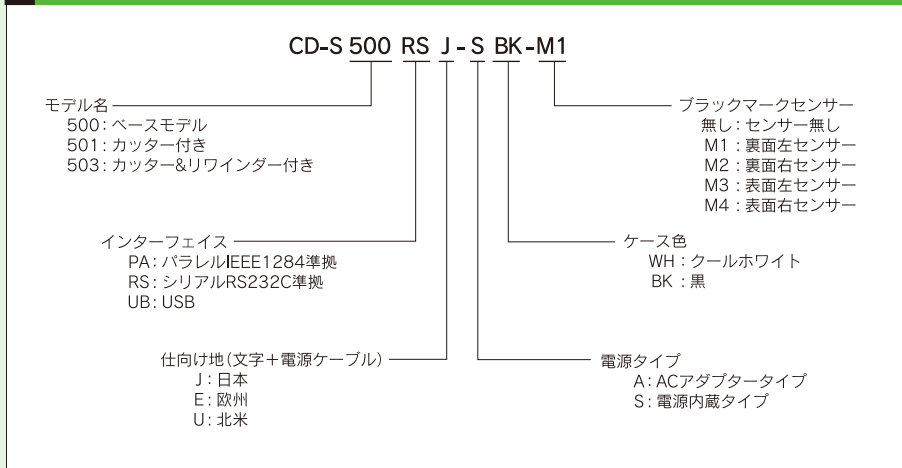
CD-S 500 RS J - S BK - M1

モデル名
500：ベースモデル
501：カッター付き
503：カッター&リワインダー付き

ブラックマークセンサー
無し：センサー無し
M1：裏面左センサー
M2：裏面右センサー
M3：表面左センサー
M4：表面右センサー

インターフェイス
PA：パラレルIEEE1284準拠
RS：シリアルRS232C準拠
UB：USB

ケース色
WH：クールホワイト
BK：黒

仕向け地（文字＋電源ケーブル）
J：日本
E：欧州
U：北米

電源タイプ
A：ACアダプタータイプ
S：電源内蔵タイプ